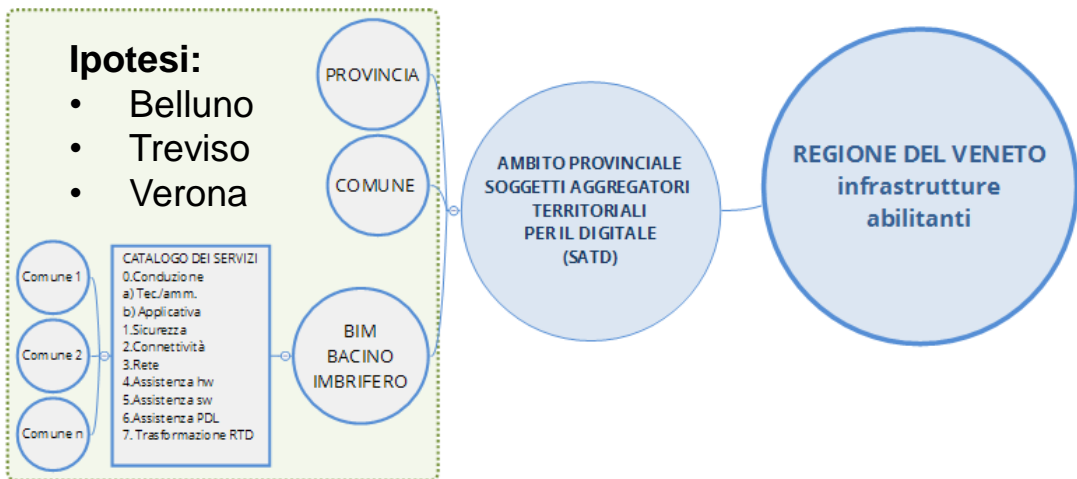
Ipotesi:
- Belluno
- Treviso
- Verona

PROVINCIA

COMUNE

Comune 1

Comune 2

Comune n

CATALOGO DEI SERVIZI
0.Conduzione
a) Tec./amm.
b) Applicativa
1.Sicurezza
2.Connettività
3.Rete
4.Assistenza hw
5.Assistenza sw
6.Assistenza PDL
7. Trasformazione RTD

BIM
BACINO
IMBRIFERO

AMBITO PROVINCIALE
SOGGETTI AGGREGATORI
TERRITORIALI
PER IL DIGITALE
(SATD)

REGIONE DEL VENETO
infrastrutture
abilitanti